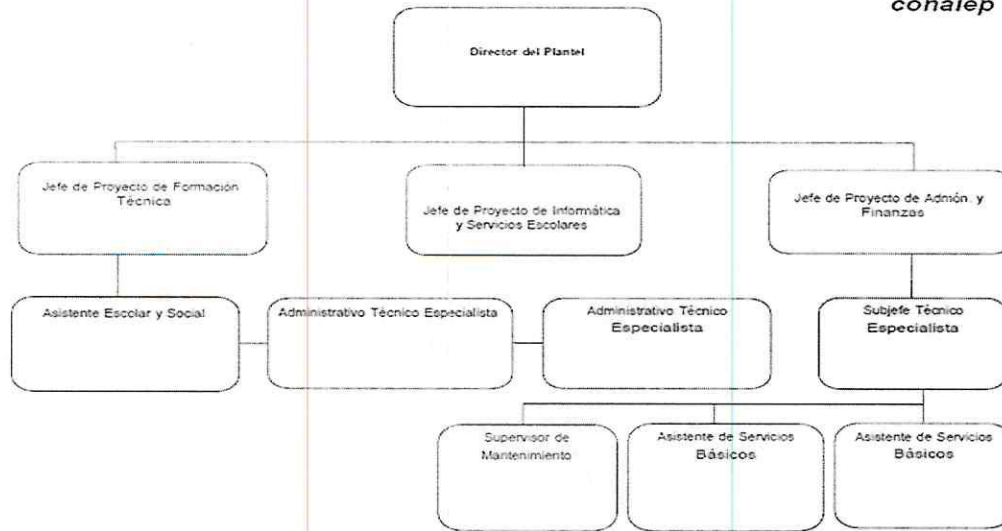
conalep

Director del Plantel

Jefe de Proyecto de Formación Técnica

Jefe de Proyecto de Informática y Servicios Escolares

Jefe de Proyecto de Admón. y Finanzas

Asistente Escolar y Social

Administrativo Técnico Especialista

Administrativo Técnico Especialista

Subjefe Técnico Especialista

Supervisor de Mantenimiento

Asistente de Servicios Básicos

Asistente de Servicios Básicos